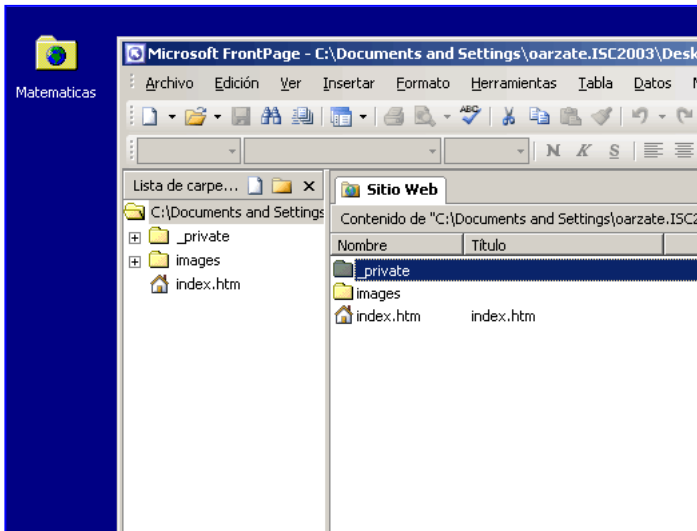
Matematicas

Microsoft FrontPage - C:\Documents and Settings\oarzate.ISC2003\Desk

Archivo Edición Ver Insertar Formato Herramientas Tabla Datos

N K S

Lista de carpe...

C:\Documents and Settings

_private

images

index.htm

Sitio Web

Contenido de "C:\Documents and Settings\oarzate.ISC2

| Nombre | Título |
|---|---|
| _private | |
| images | |
| index.htm | index.htm |